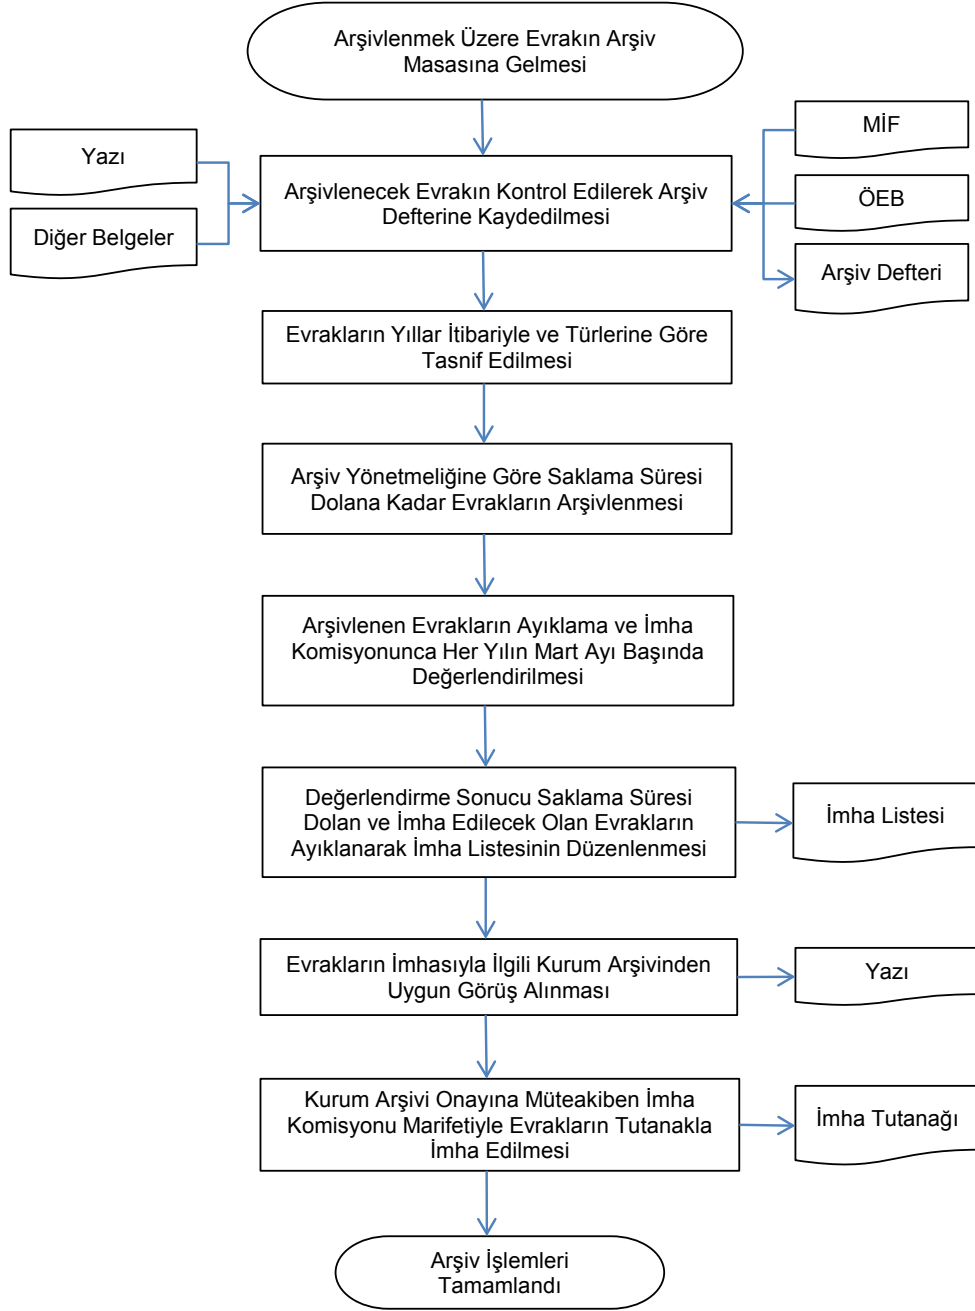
Arşivlenmek Üzere Evrakın Arşiv Masasına Gelmesi

Yazı

Diğer Belgeler

Arşivlenecek Evrakın Kontrol Edilerek Arşiv Defterine Kaydedilmesi

MİF

ÖEB

Arşiv Defteri

Evrakların Yıllar İtibariyle ve Türlerine Göre Tasnif Edilmesi

Arşiv Yönetmeliğine Göre Saklama Süresi Dolana Kadar Evrakların Arşivlenmesi

Arşivlenen Evrakların Ayıklama ve İmha Komisyonunca Her Yılın Mart Ayı Başında Değerlendirilmesi

Değerlendirme Sonucu Saklama Süresi Dolan ve İmha Edilecek Olan Evrakların Ayıklanarak İmha Listesinin Düzenlenmesi

İmha Listesi

Evrakların İmhasıyla İlgili Kurum Arşivinden Uygun Görüş Alınması

Yazı

Kurum Arşivi Onayına Müteakiben İmha Komisyonu Marifetiyle Evrakların Tutanakla İmha Edilmesi

İmha Tutanağı

Arşiv İşlemleri Tamamlandı